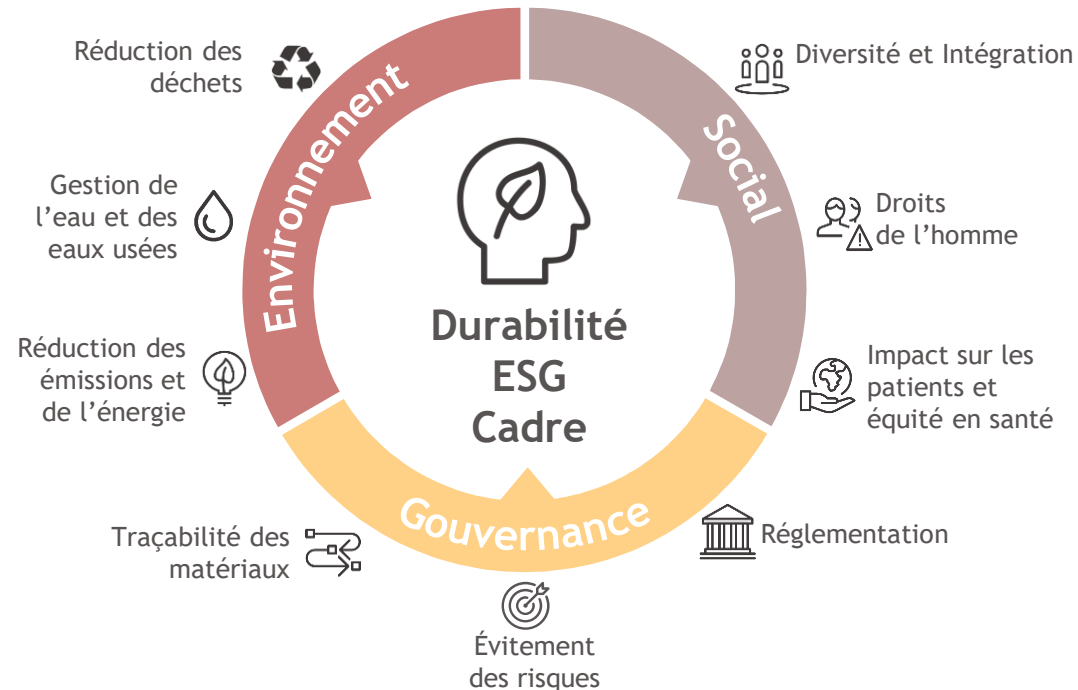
Réduction des déchets

Environnement

Social

Diversité et Intégration

Gestion de l'eau et des eaux usées

Droits de l'homme

Durabilité ESG Cadre

Réduction des émissions et de l'énergie

Impact sur les patients et équité en santé

Gouvernance

Traçabilité des matériaux

Réglementation

Évitement des risques